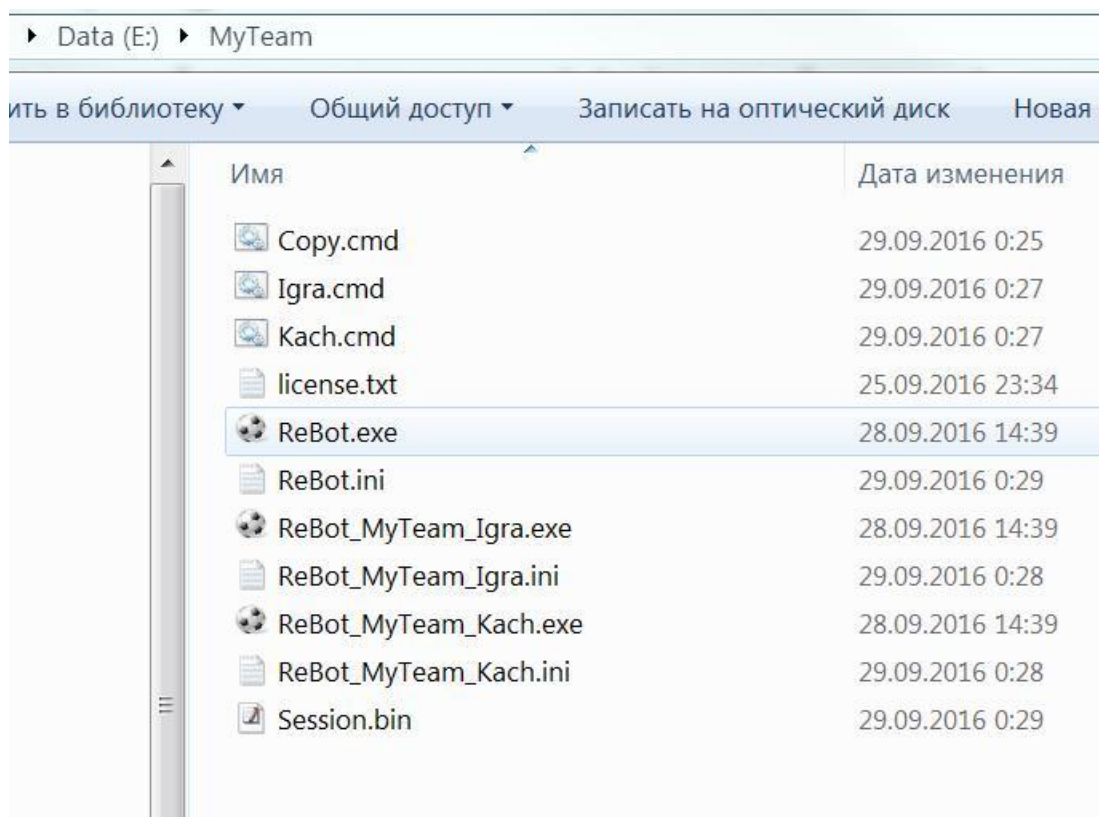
▸ Data (E:) ▸ MyTeam

ить в библиотеку ▾ Общий доступ ▾ Записать на оптический диск Новая

| Имя | Дата изменения |
|---|---|
| Copy.cmd | 29.09.2016 0:25 |
| Igra.cmd | 29.09.2016 0:27 |
| Kach.cmd | 29.09.2016 0:27 |
| license.txt | 25.09.2016 23:34 |
| ReBot.exe | 28.09.2016 14:39 |
| ReBot.ini | 29.09.2016 0:29 |
| ReBot_MyTeam_Igra.exe | 28.09.2016 14:39 |
| ReBot_MyTeam_Igra.ini | 29.09.2016 0:28 |
| ReBot_MyTeam_Kach.exe | 28.09.2016 14:39 |
| ReBot_MyTeam_Kach.ini | 29.09.2016 0:28 |
| Session.bin | 29.09.2016 0:29 |